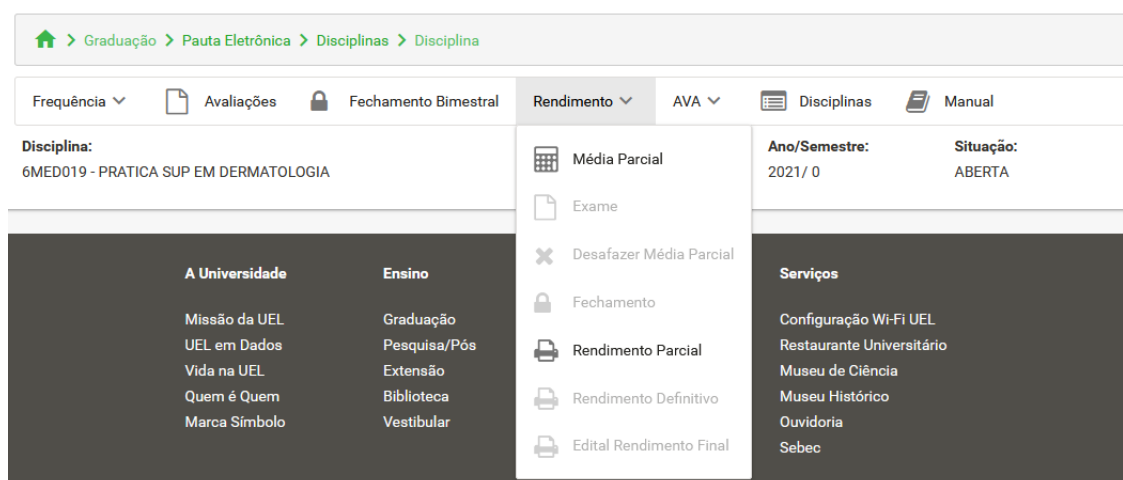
> Graduação > Pauta Eletrônica > Disciplinas > Disciplina

Frequência
Avaliações
Fechamento Bimestral
Rendimento
AVA
Disciplinas
Manual

Disciplina:
6MED019 - PRATICA SUP EM DERMATOLOGIA

Média Parcial
Exame
Desafazer Média Parcial
Fechamento
Rendimento Parcial
Rendimento Definitivo
Edital Rendimento Final

Ano/Semestre:
2021/ 0

Situação:
ABERTA

A Universidade
Missão da UEL
UEL em Dados
Vida na UEL
Quem é Quem
Marca Símbolo

Ensino
Graduação
Pesquisa/Pós
Extensão
Biblioteca
Vestibular

Serviços
Configuração Wi-Fi UEL
Restaurante Universitário
Museu de Ciência
Museu Histórico
Ouvidoria
Sebec